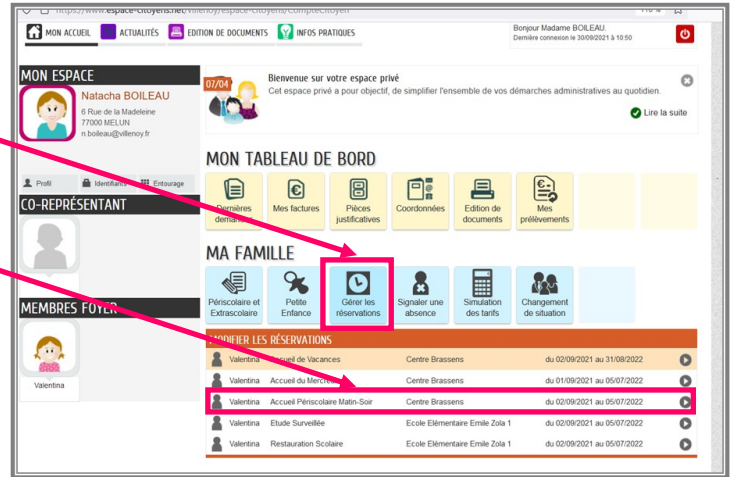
https://www.espace-citoyens.net/villenoy/espace-citoyens/CompteCitoyen

MON ACCUEIL ACTUALITÉS EDITION DE DOCUMENTS INFOS PRATIQUES

Bonjour Madame BOILEAU.
Dernière connexion le 30/09/2021 à 10:50

MON ESPACE

Natacha BOILEAU
6 Rue de la Madeleine
77000 MELUN
n.boileau@villenoy.fr

Profil Identifiants Entourage

CO-REPRÉSENTANT

MEMBRES FOYER

Valentina

07/04
Bienvenue sur votre espace privé
Cet espace privé a pour objectif, de simplifier l'ensemble de vos démarches administratives au quotidien.
Lire la suite

MON TABLEAU DE BORD

Dernières demandes
Mes factures
Pièces justificatives
Coordonnées
Edition de documents
Mes prélèvements

MA FAMILLE

Périscolaire et Extrascolaire
Petite Enfance
Gérer les réservations
Signaler une absence
Simulation des tarifs
Changement de situation

MODIFIER LES RÉSERVATIONS

| Valentina | Accueil de Vacances | Centre Brassens | du 02/09/2021 au 31/08/2022 |
|---|---|---|---|
| Valentina | Accueil du Mercredi | Centre Brassens | du 01/09/2021 au 05/07/2022 |
| Valentina | Accueil Périscolaire Matin-Soir | Centre Brassens | du 02/09/2021 au 05/07/2022 |
| Valentina | Etude Surveillée | Ecole Elémentaire Emile Zola 1 | du 02/09/2021 au 05/07/2022 |
| Valentina | Restauration Scolaire | Ecole Elémentaire Emile Zola 1 | du 02/09/2021 au 05/07/2022 |